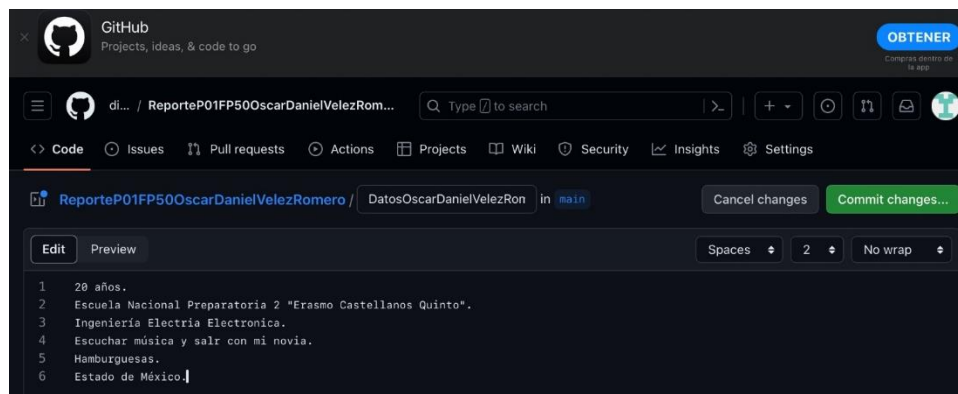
GitHub
Projects, ideas, & code to go

OBTENER
Compras dentro de la app

di... / ReporteP01FP50OscarDanielVelezRom...

Type / to search

Code Issues Pull requests Actions Projects Wiki Security Insights Settings

ReporteP01FP50OscarDanielVelezRomero / DatosOscarDanielVelezRon in main

Cancel changes Commit changes...

Edit Preview

Spaces 2 No wrap

1 20 años.
2 Escuela Nacional Preparatoria 2 "Erasmo Castellanos Quinto".
3 Ingeniería Electria Electronica.
4 Escuchar música y salr con mi novia.
5 Hamburguesas.
6 Estado de México.